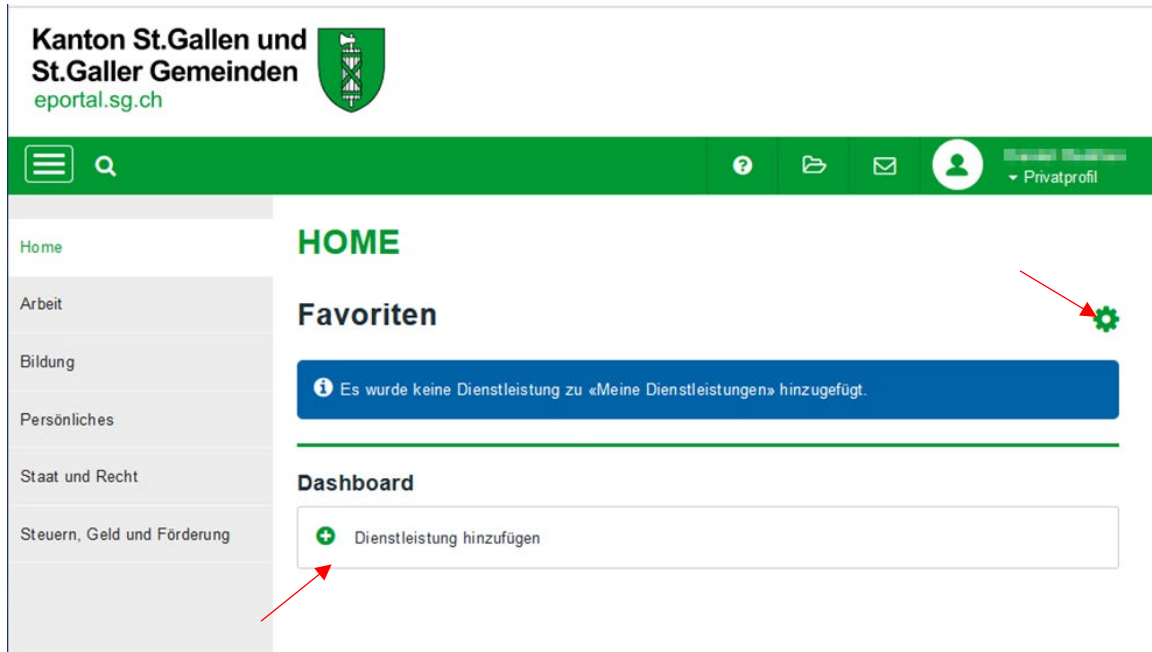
Kanton St.Gallen und St.Galler Gemeinden
eportal.sg.ch

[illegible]
Privatprofil

Home
Arbeit
Bildung
Persönliches
Staat und Recht
Steuern, Geld und Förderung

HOME

Favoriten

Es wurde keine Dienstleistung zu «Meine Dienstleistungen» hinzugefügt.

Dashboard

Dienstleistung hinzufügen